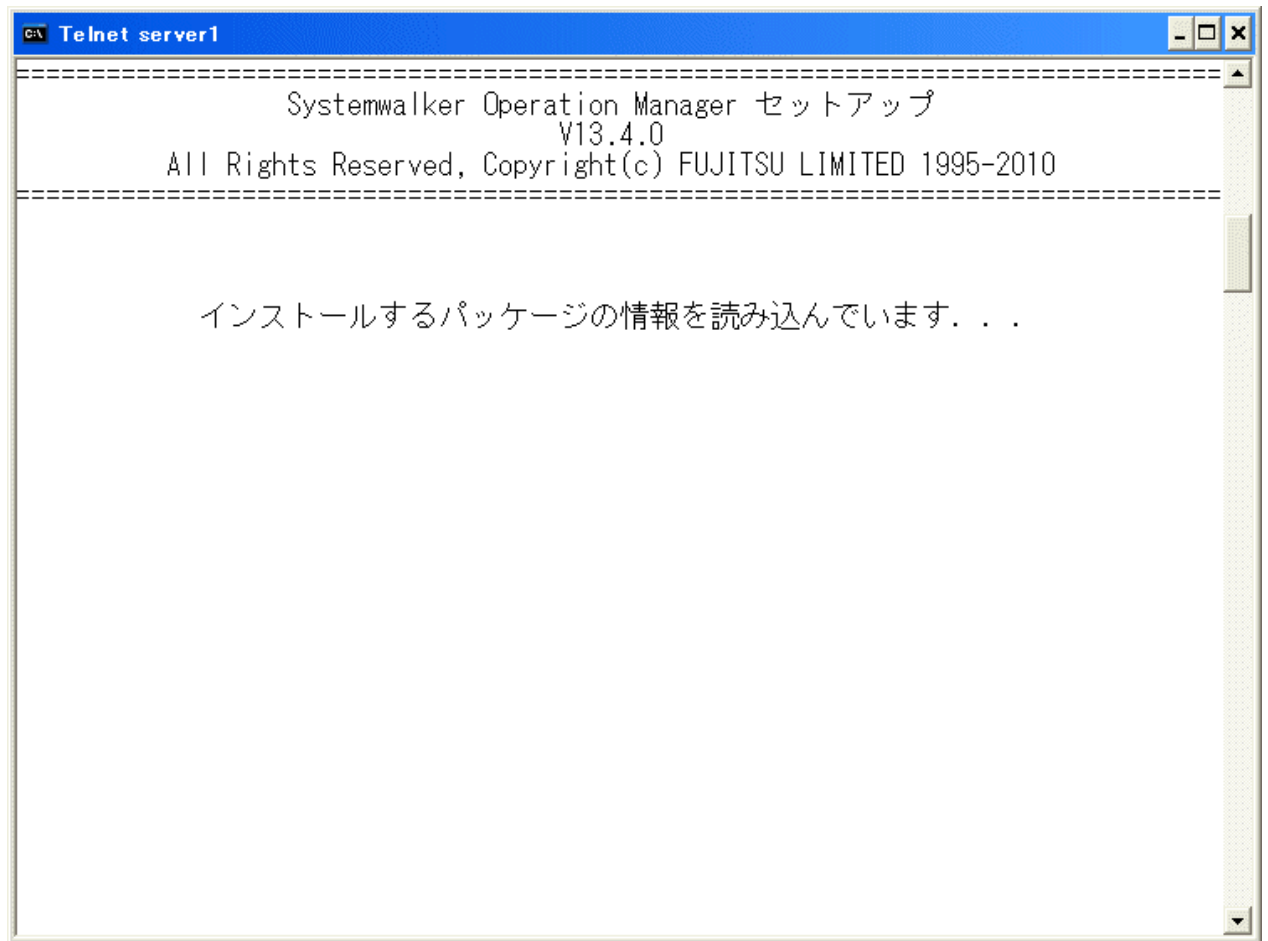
Telnet server1

================================================================================
Systemwalker Operation Manager セットアップ
V13.4.0
All Rights Reserved, Copyright(c) FUJITSU LIMITED 1995-2010
================================================================================

インストールするパッケージの情報を読み込んでいます. . .